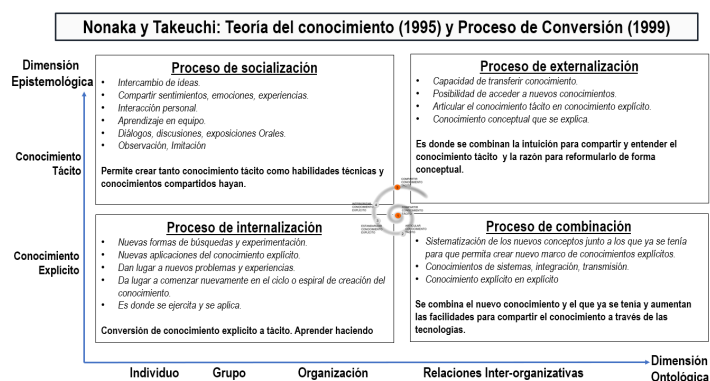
Nonaka y Takeuchi: Teoría del conocimiento (1995) y Proceso de Conversión (1999)

Dimensión Epistemológica

Conocimiento Tácito

Conocimiento Explicito

Proceso de socialización

- Intercambio de ideas.
- Compartir sentimientos, emociones, experiencias.
- Interacción personal.
- Aprendizaje en equipo.
- Diálogos, discusiones, exposiciones Orales.
- Observación, Imitación

Permite crear tanto conocimiento tácito como habilidades técnicas y conocimientos compartidos hayan.

Proceso de externalización

- Capacidad de transferir conocimiento.
- Posibilidad de acceder a nuevos conocimientos.
- Articular el conocimiento tácito en conocimiento explícito.
- Conocimiento conceptual que se explica.

Es donde se combinan la intuición para compartir y entender el conocimiento tácito y la razón para reformularlo de forma conceptual.

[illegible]

Proceso de internalización

- Nuevas formas de búsquedas y experimentación.
- Nuevas aplicaciones del conocimiento explícito.
- Dan lugar a nuevos problemas y experiencias.
- Da lugar a comenzar nuevamente en el ciclo o espiral de creación del conocimiento.
- Es donde se ejercita y se aplica.

Conversión de conocimiento explicito a tácito. Aprender haciendo

Proceso de combinación

- Sistematización de los nuevos conceptos junto a los que ya se tenía para que permita crear nuevo marco de conocimientos explícitos.
- Conocimientos de sistemas, integración, transmisión.
- Conocimiento explícito en explícito

Se combina el nuevo conocimiento y el que ya se tenia y aumentan las facilidades para compartir el conocimiento a través de las tecnologías.

Individuo Grupo Organización Relaciones Inter-organizativas

Dimensión Ontológica